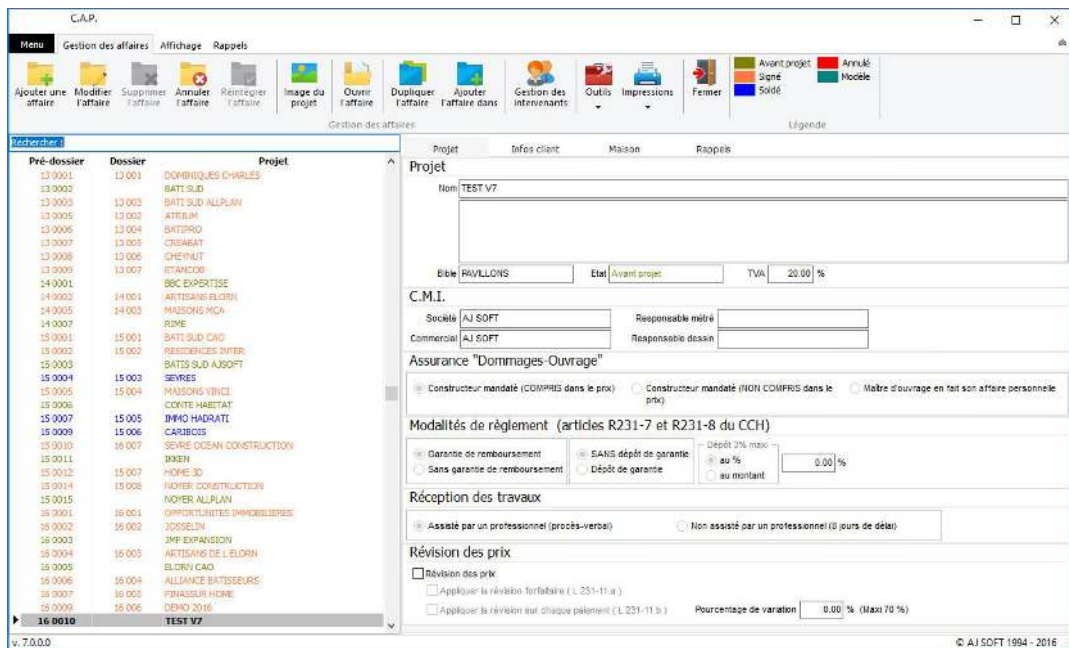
C.A.P.

Menu | Gestion des affaires | Affichage | Rappels

Ajouter une affaire | Modifier l'affaire | Supprimer l'affaire | Annuler l'affaire | Réintégrer l'affaire | Image du projet | Ouvrir l'affaire | Dupliquer l'affaire | Ajouter l'affaire dans | Gestion des intervenants | Outils | Impressions | Fermer

Gestion des affaires

Avant projet | Annulé | Signé | Modèle | Soldé

Légende

Rechercher :

| Pré-dossier | Dossier | Projet |
|---|---|---|
| 13 0001 | 13 001 | DOMINIQUES CHARLES |
| 13 0002 | | BATI SUD |
| 13 0003 | 13 003 | BATI SUD ALLPLAN |
| 13 0005 | 13 002 | ATRIUM |
| 13 0006 | 13 004 | BATIPRO |
| 13 0007 | 13 005 | CREABAT |
| 13 0008 | 13 006 | CHEYNUT |
| 13 0009 | 13 007 | ETANCOB |
| 14 0001 | | BBC EXPERTISE |
| 14 0002 | 14 001 | ARTISANS ELORN |
| 14 0005 | 14 003 | MAISONS MCA |
| 14 0007 | | RIME |
| 15 0001 | 15 001 | BATI SUD CAO |
| 15 0002 | 15 002 | RESIDENCES INTER |
| 15 0003 | | BATIS SUD AJSOFT |
| 15 0004 | 15 003 | SEVRES |
| 15 0005 | 15 004 | MAISONS VINCI |
| 15 0006 | | CONTE HABITAT |
| 15 0007 | 15 005 | IMMO HADRATI |
| 15 0009 | 15 006 | CARIBOIS |
| 15 0010 | 16 007 | SEVRE OCEAN CONSTRUCTION |
| 15 0011 | | IKKEN |
| 15 0012 | 15 007 | HOME 3D |
| 15 0014 | 15 008 | NOYER CONSTRUCTION |
| 15 0015 | | NOYER ALLPLAN |
| 16 0001 | 16 001 | OPPORTUNITES IMMOBILIERES |
| 16 0002 | 16 002 | JOSSELIN |
| 16 0003 | | JMP EXPANSION |
| 16 0004 | 16 003 | ARTISANS DE L ELORN |
| 16 0005 | | ELORN CAO |
| 16 0006 | 16 004 | ALLIANCE BATISSEURS |
| 16 0007 | 16 005 | FINASSUR HOME |
| 16 0009 | 16 006 | DEMO 2016 |
| 16 0010 | | TEST V7 |

Projet | Infos client | Maison | Rappels

Projet

Nom TEST V7

Bible PAVILLONS | Etat Avant projet | TVA 20.00 %

C.M.I.

Société AJ SOFT | Responsable métré
Commercial AJ SOFT | Responsable dessin

Assurance "Dommages-Ouvrage"

Constructeur mandaté (COMPRIS dans le prix) | Constructeur mandaté (NON COMPRIS dans le prix) | Maitre d'ouvrage en fait son affaire personnelle

Modalités de règlement (articles R231-7 et R231-8 du CCH)

Garantie de remboursement | Sans garantie de remboursement | SANS dépôt de garantie | Dépôt de garantie | Dépôt 3% maxi | au % | au montant | 0.00 %

Réception des travaux

Assisté par un professionnel (procès-verbal) | Non assisté par un professionnel (8 jours de délai)

Révision des prix

Révision des prix
Appliquer la révision forfaitaire ( L 231-11.a )
Appliquer la révision sur chaque paiement ( L 231-11.b ) | Pourcentage de variation 0.00 % (Maxi 70 %)

v. 7.0.0.0 | © AJ SOFT 1994 - 2016